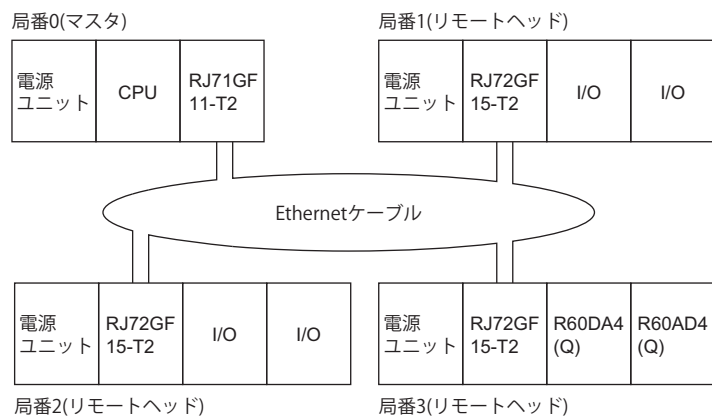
局番0(マスタ)

電源ユニット

CPU

RJ71GF 11-T2

局番1(リモートヘッド)

電源ユニット

RJ72GF 15-T2

I/O

I/O

Ethernetケーブル

電源ユニット

RJ72GF 15-T2

I/O

I/O

局番2(リモートヘッド)

電源ユニット

RJ72GF 15-T2

R60DA4 (Q)

R60AD4 (Q)

局番3(リモートヘッド)